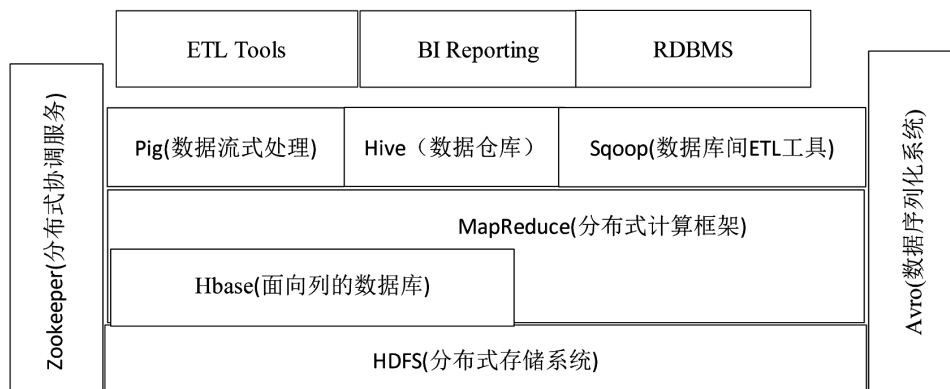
ETL Tools

BI Reporting

RDBMS

Zookeeper(分布式协调服务)

Pig(数据流式处理)

Hive（数据仓库）

Sqoop(数据库间ETL工具)

Avro(数据序列化系统)

MapReduce(分布式计算框架)

Hbase(面向列的数据库)

HDFS(分布式存储系统)